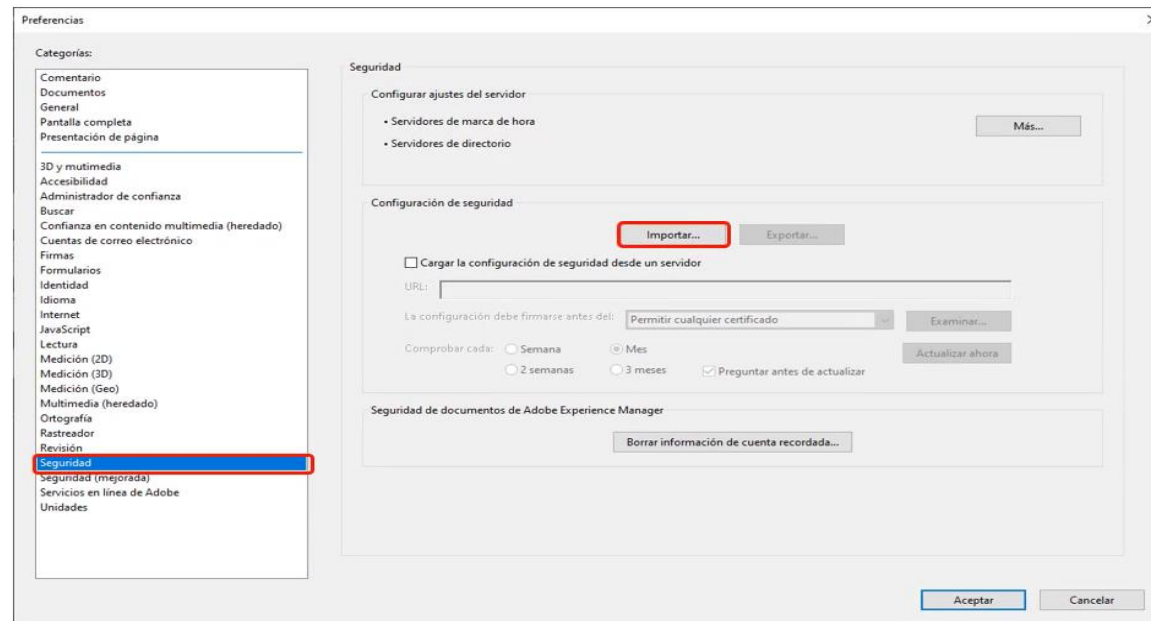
Preferencias

Categorías:

Comentario
Documentos
General
Pantalla completa
Presentación de página

3D y multimedia
Accesibilidad
Administrador de confianza
Buscar
Confianza en contenido multimedia (heredado)
Cuentas de correo electrónico
Firmas
Formularios
Identidad
Idioma
Internet
JavaScript
Lectura
Medición (2D)
Medición (3D)
Medición (Geo)
Multimedia (heredado)
Ortografía
Rastreador
Revisión
Seguridad
Seguridad (mejorada)
Servicios en línea de Adobe
Unidades

Seguridad

Configurar ajustes del servidor

• Servidores de marca de hora
• Servidores de directorio

Más...

Configuración de seguridad

Importar...
Exportar...

Cargar la configuración de seguridad desde un servidor

URL:

La configuración debe firmarse antes del: Permitir cualquier certificado
Examinar...

Comprobar cada: Semana Mes
2 semanas 3 meses Preguntar antes de actualizar
Actualizar ahora

Seguridad de documentos de Adobe Experience Manager

Borrar información de cuenta recordada...

Aceptar
Cancelar